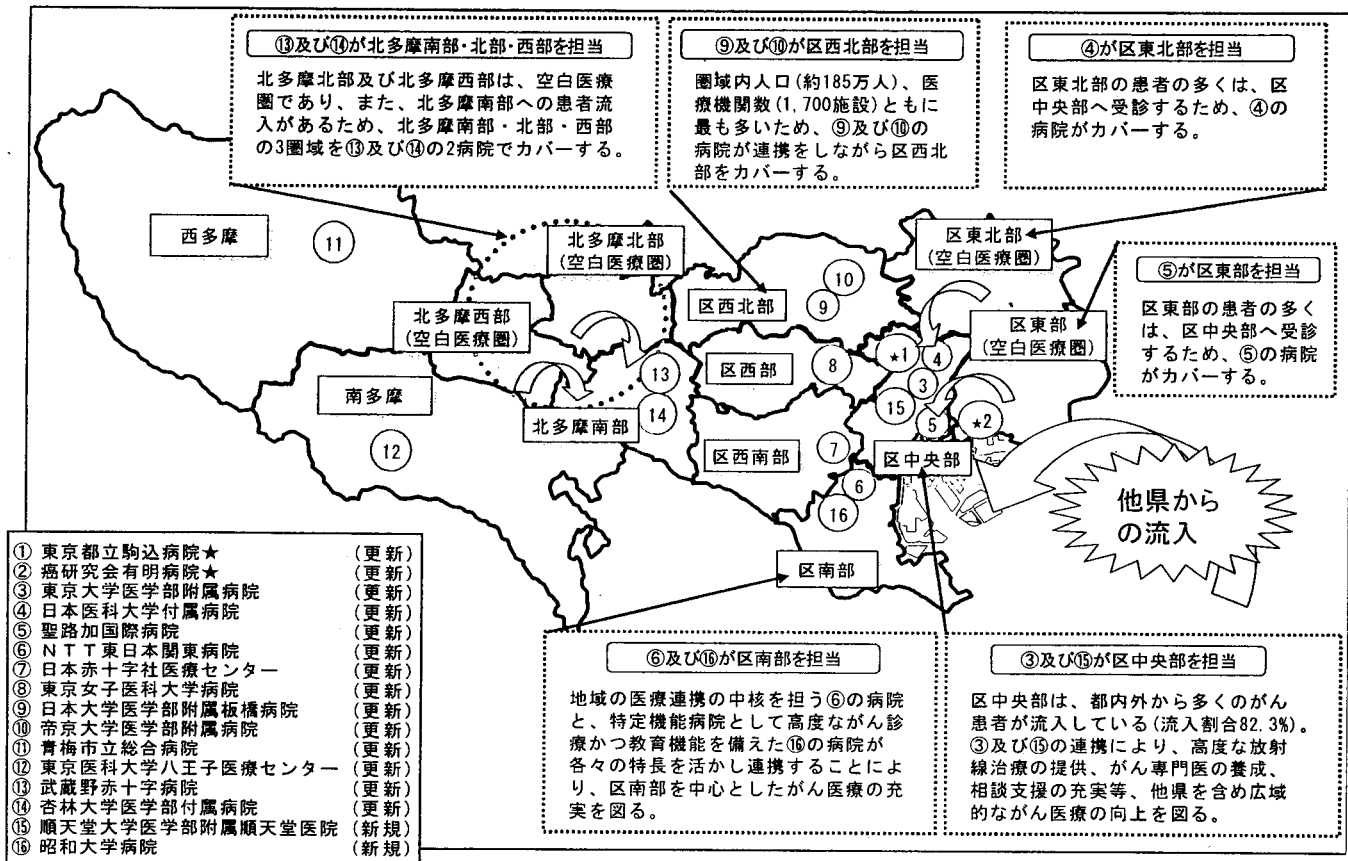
⑬及び⑭が北多摩南部・北部・西部を担当

北多摩北部及び北多摩西部は、空白医療圏であり、また、北多摩南部への患者流入があるため、北多摩南部・北部・西部の3圏域を⑬及び⑭の2病院でカバーする。

⑨及び⑩が区西北部を担当

圏域内人口(約185万人)、医療機関数(1,700施設)ともに最も多いため、⑨及び⑩の病院が連携をしながら区西北部をカバーする。

④が区東北部を担当

区東北部の患者の多くは、区中央部へ受診するため、④の病院がカバーする。

西多摩

11

北多摩北部
(空白医療圏)

区東北部
(空白医療圏)

⑤が区東部を担当

区東部の患者の多くは、区中央部へ受診するため、⑤の病院がカバーする。

10

9

区西北部

北多摩西部
(空白医療圏)

区東部
(空白医療圏)

★1

4

3

8

区西部

13

南多摩

14

15

北多摩南部

5

★2

12

7

区西南部

区中央部

6

16

他県からの流入

① 東京都立駒込病院★ (更新)
② 癌研究会有明病院★ (更新)
③ 東京大学医学部附属病院 (更新)
④ 日本医科大学付属病院 (更新)
⑤ 聖路加国際病院 (更新)
⑥ NTT東日本関東病院 (更新)
⑦ 日本赤十字社医療センター (更新)
⑧ 東京女子医科大学病院 (更新)
⑨ 日本大学医学部附属板橋病院 (更新)
⑩ 帝京大学医学部附属病院 (更新)
⑪ 青梅市立総合病院 (更新)
⑫ 東京医科大学八王子医療センター (更新)
⑬ 武蔵野赤十字病院 (更新)
⑭ 杏林大学医学部付属病院 (更新)
⑮ 順天堂大学医学部附属順天堂医院 (新規)
⑯ 昭和大学病院 (新規)

区南部

⑥及び⑯が区南部を担当

地域の医療連携の中核を担う⑥の病院と、特定機能病院として高度ながん診療かつ教育機能を備えた⑯の病院が各々の特長を活かし連携することにより、区南部を中心としたがん医療の充実を図る。

③及び⑮が区中央部を担当

区中央部は、都内外から多くのがん患者が流入している(流入割合82.3%)。③及び⑮の連携により、高度な放射線治療の提供、がん専門医の養成、相談支援の充実等、他県を含め広域的ながん医療の向上を図る。